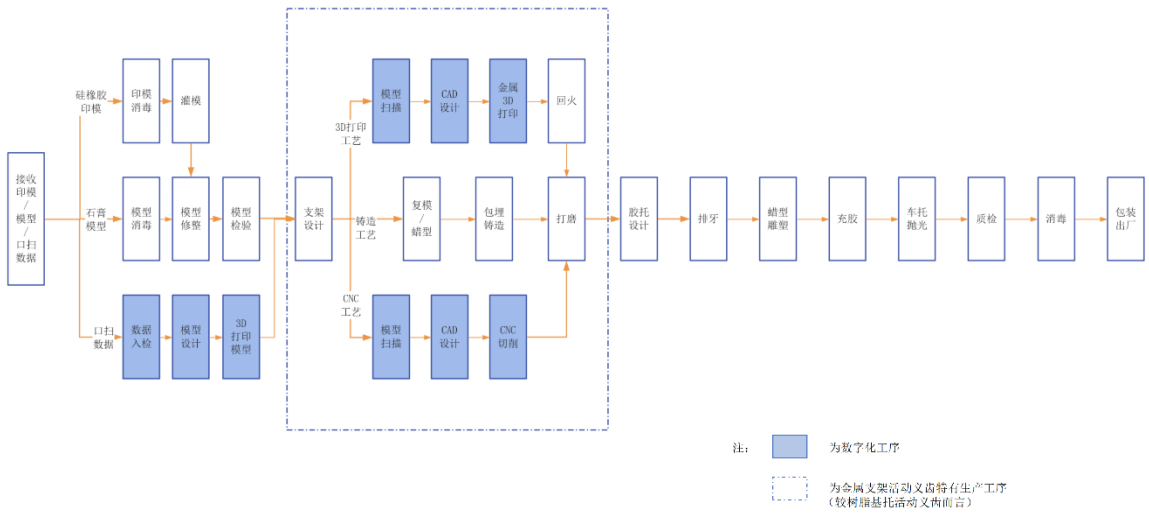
接收印模/模型/口扫数据

硅橡胶印模

石膏模型

口扫数据

印模消毒

灌模

模型消毒

模型修整

模型检验

数据入检

模型设计

3D打印模型

支架设计

3D打印工艺

铸造工艺

CNC工艺

模型扫描

CAD设计

金属3D打印

回火

复模/蜡型

包埋铸造

打磨

模型扫描

CAD设计

CNC切削

胶托设计

排牙

蜡型雕塑

充胶

车托抛光

质检

消毒

包装出厂

注：

为数字化工序

为金属支架活动义齿特有生产工序（较树脂基托活动义齿而言）